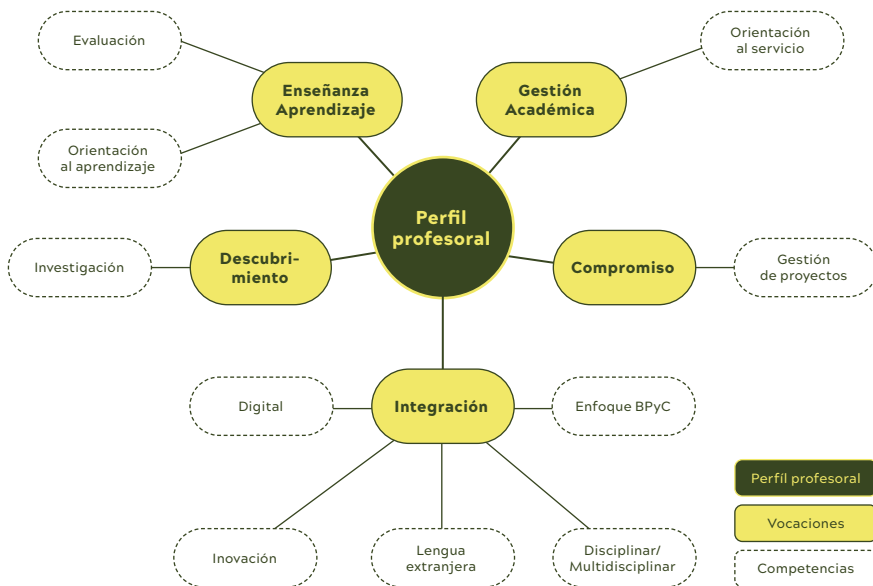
Evaluación

Enseñanza Aprendizaje

Orientación al aprendizaje

Gestión Académica

Orientación al servicio

Perfil profesoral

Investigación

Descubrimiento

Compromiso

Gestión de proyectos

Digital

Integración

Enfoque BPyC

Inovación

Lengua extranjera

Disciplinar/ Multidisciplinar

Perfil profesoral

Vocaciones

Competencias